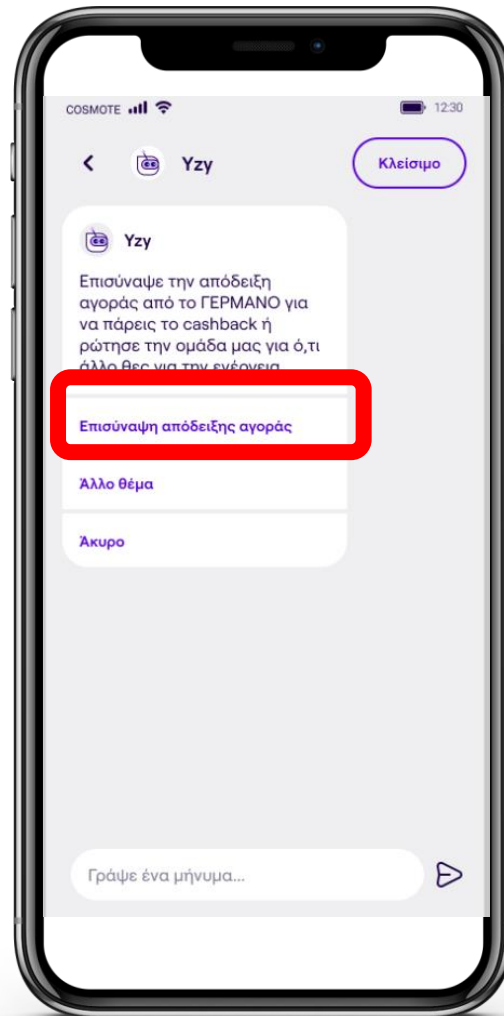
COSMOTE 12:30

Yzy

Κλείσιμο

Yzy

Επισύναψε την απόδειξη αγοράς από το ΓΕΡΜΑΝΟ για να πάρεις το cashback ή ρώτησε την ομάδα μας για ό,τι άλλο θες για την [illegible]

Επισύναψη απόδειξης αγοράς

Άλλο θέμα

Άκυρο

Γράψε ένα μήνυμα...